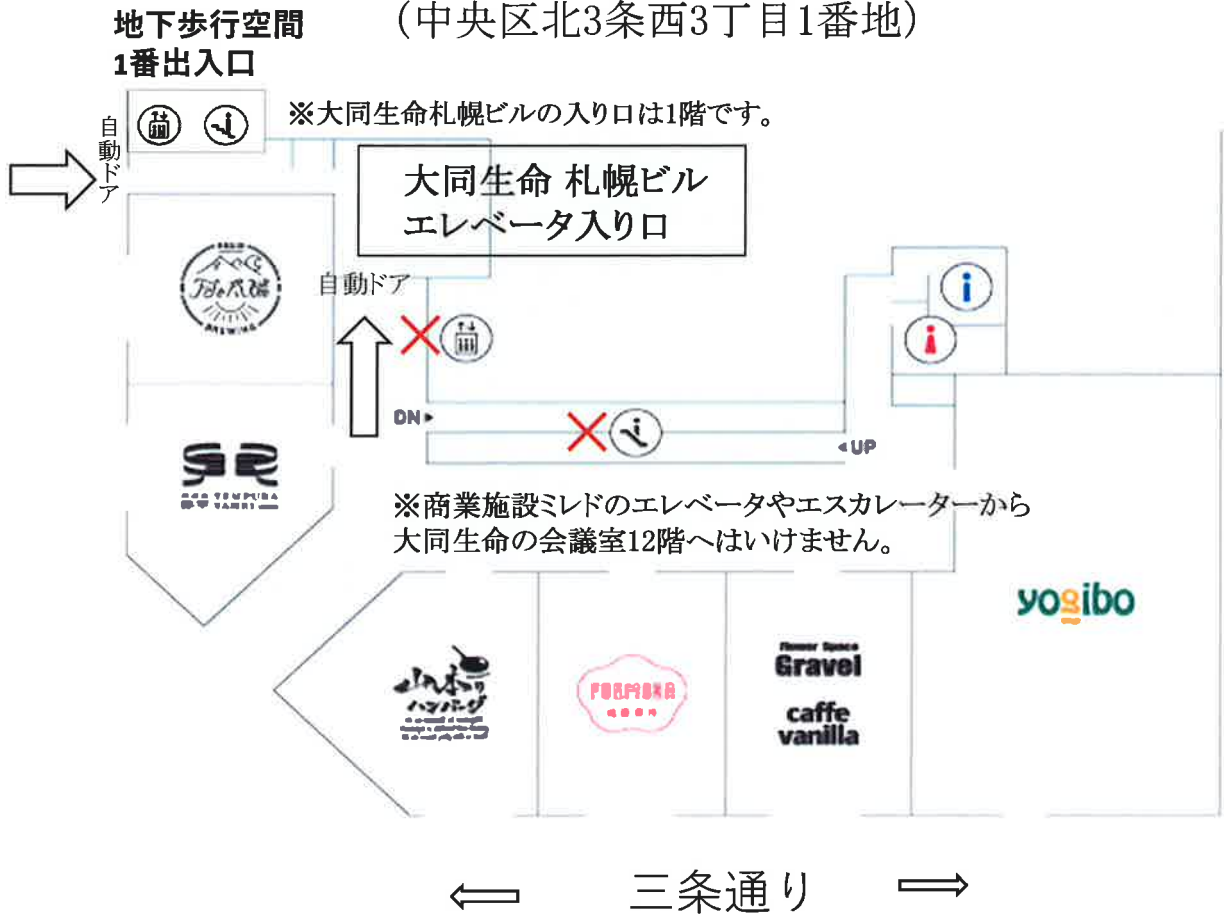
地下歩行空間
1番出入口

（中央区北3条西3丁目1番地）

※大同生命札幌ビルの入り口は1階です。

自動ドア

大同生命 札幌ビル
エレベータ入り口

自動ドア

DN

UP

※商業施設ミレドのエレベータやエスカレーターから
大同生命の会議室12階へはいけません。

yogibo

Flower Space
Gravel

caffe
vanilla

三条通り